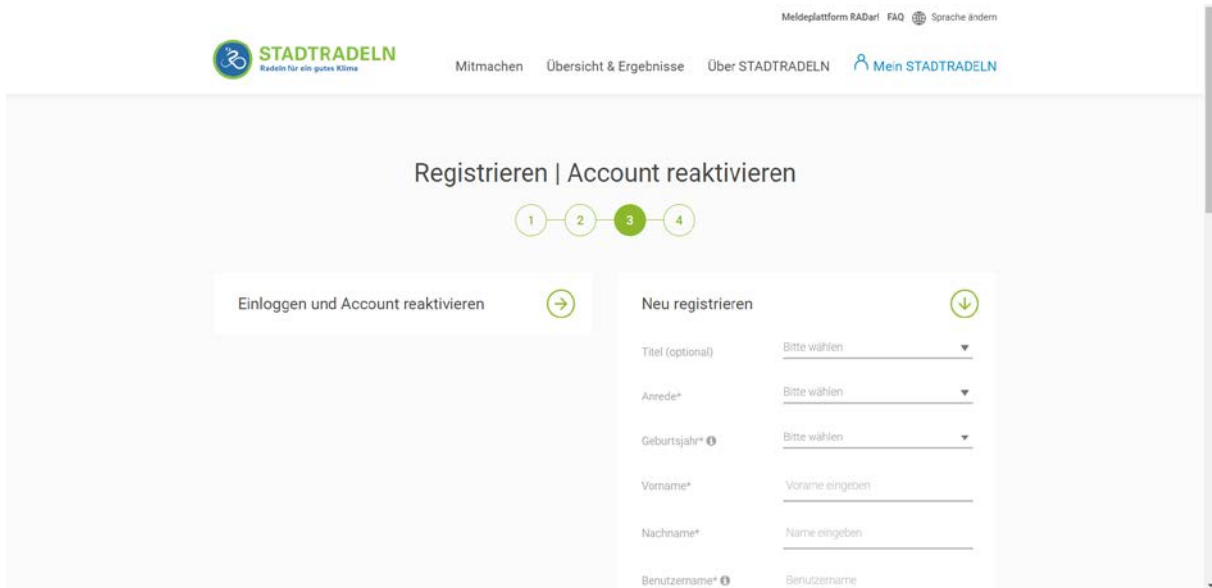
Meldeplattform RADar! FAQ Sprache ändern

STADTRADELN
Radeln für ein gutes Klima

Mitmachen Übersicht & Ergebnisse Über STADTRADELN Mein STADTRADELN

Registrieren | Account reaktivieren

1 2 3 4

Einloggen und Account reaktivieren

Neu registrieren

Titel (optional) Bitte wählen

Anrede* Bitte wählen

Geburtsjahr* Bitte wählen

Vorname* Vorame eingeben

Nachname* Name eingeben

Benutzername* Benutzername